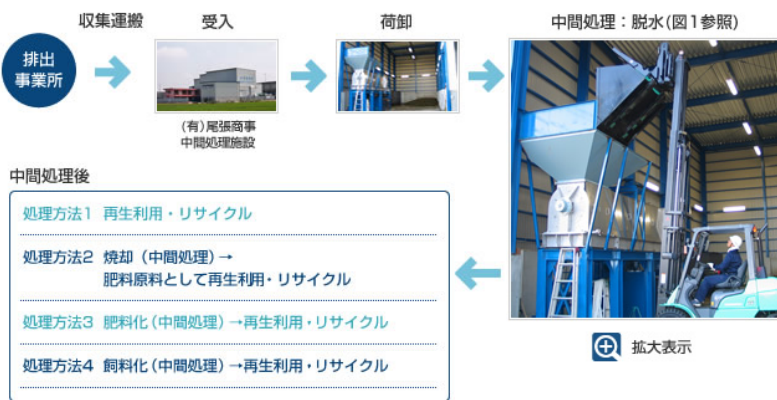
収集運搬

受入

荷卸

中間処理：脱水(図1参照)

排出事業所

(有)尾張商事
中間処理施設

中間処理後

処理方法1　再生利用・リサイクル

処理方法2　焼却（中間処理）→
肥料原料として再生利用・リサイクル

処理方法3　肥料化（中間処理）→再生利用・リサイクル

処理方法4　飼料化（中間処理）→再生利用・リサイクル

拡大表示